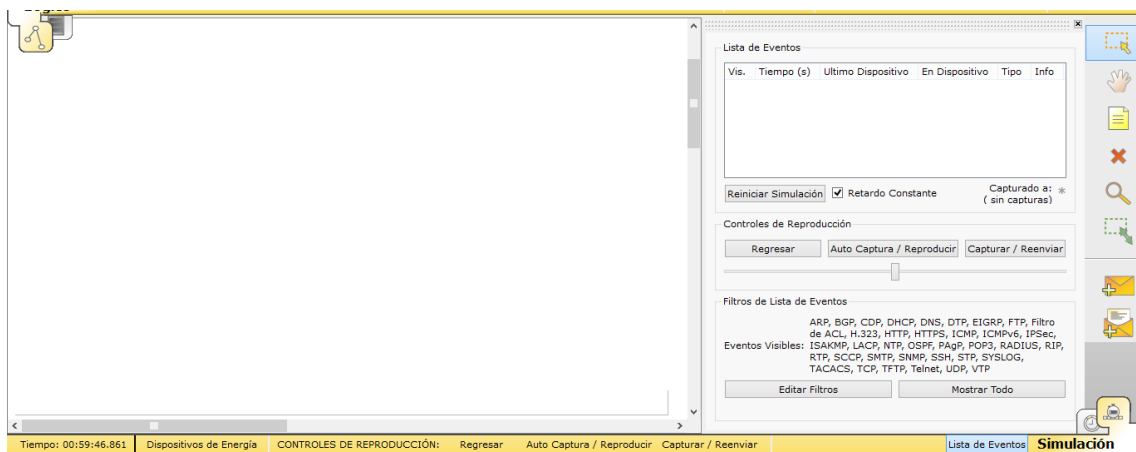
Lista de Eventos

| Vis. | Tiempo (s) | Ultimo Dispositivo | En Dispositivo | Tipo | Info |
|---|---|---|---|---|---|

Reiniciar Simulación
Retardo Constante
Capturado a:
( sin capturas)

Controles de Reproducción
Regresar
Auto Captura / Reproducir
Capturar / Reenviar

Filtros de Lista de Eventos
Eventos Visibles: ARP, BGP, CDP, DHCP, DNS, DTP, EIGRP, FTP, Filtro de ACL, H.323, HTTP, HTTPS, ICMP, ICMPv6, IPSec, ISAKMP, LACP, NTP, OSPF, PAgP, POP3, RADIUS, RIP, RTP, SCCP, SMTP, SNMP, SSH, STP, SYSLOG, TACACS, TCP, TFTP, Telnet, UDP, VTP
Editar Filtros
Mostrar Todo

Tiempo: 00:59:46.861 Dispositivos de Energía CONTROLES DE REPRODUCCIÓN: Regresar Auto Captura / Reproducir Capturar / Reenviar Lista de Eventos Simulación